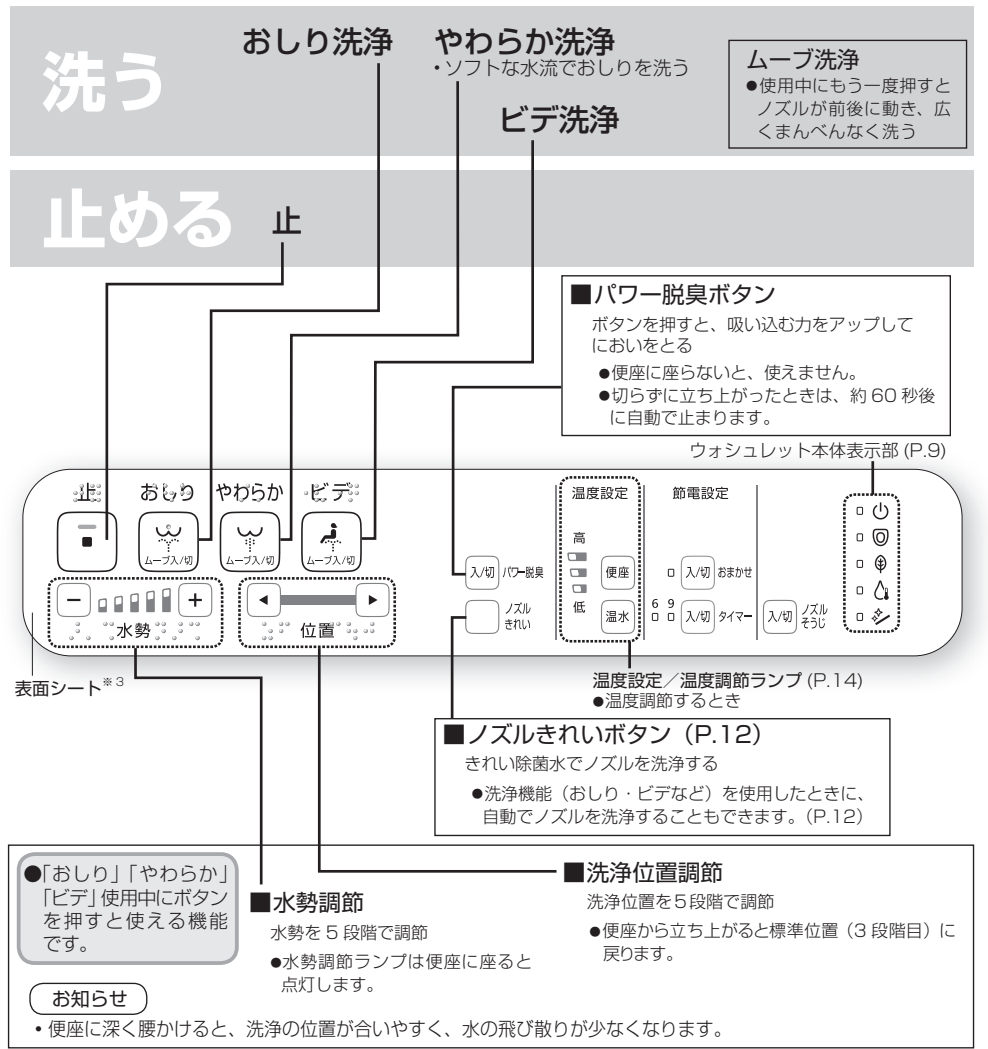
洗う

おしり洗浄

やわらか洗浄
• ソフトな水流でおしりを洗う

ビデ洗浄

ムーブ洗浄
●使用中にもう一度押すとノズルが前後に動き、広くまんべんなく洗う

止める

止

■パワー脱臭ボタン
ボタンを押すと、吸い込む力をアップしてにおいをとる
●便座に座らないと、使えません。
●切らずに立ち上がったときは、約 60 秒後に自動で止まります。

ウォシュレット本体表示部 (P.9)

止　おしり　やわらか　ビデ

ムーブ入/切　ムーブ入/切　ムーブ入/切

入/切 パワー脱臭

ノズルきれい

温度設定
高
低
便座
温水

節電設定
入/切 おまかせ
6 9
入/切 タイマー

入/切 ノズルそうじ

− +
水勢

◀ ▶
位置

表面シート※3

温度設定／温度調節ランプ (P.14)
●温度調節するとき

■ノズルきれいボタン（P.12）
きれい除菌水でノズルを洗浄する
●洗浄機能（おしり・ビデなど）を使用したときに、自動でノズルを洗浄することもできます。(P.12)

●「おしり」「やわらか」「ビデ」使用中にボタンを押すと使える機能です。

■水勢調節
水勢を 5 段階で調節
●水勢調節ランプは便座に座ると点灯します。

■洗浄位置調節
洗浄位置を5段階で調節
●便座から立ち上がると標準位置（3 段階目）に戻ります。

お知らせ
• 便座に深く腰かけると、洗浄の位置が合いやすく、水の飛び散りが少なくなります。